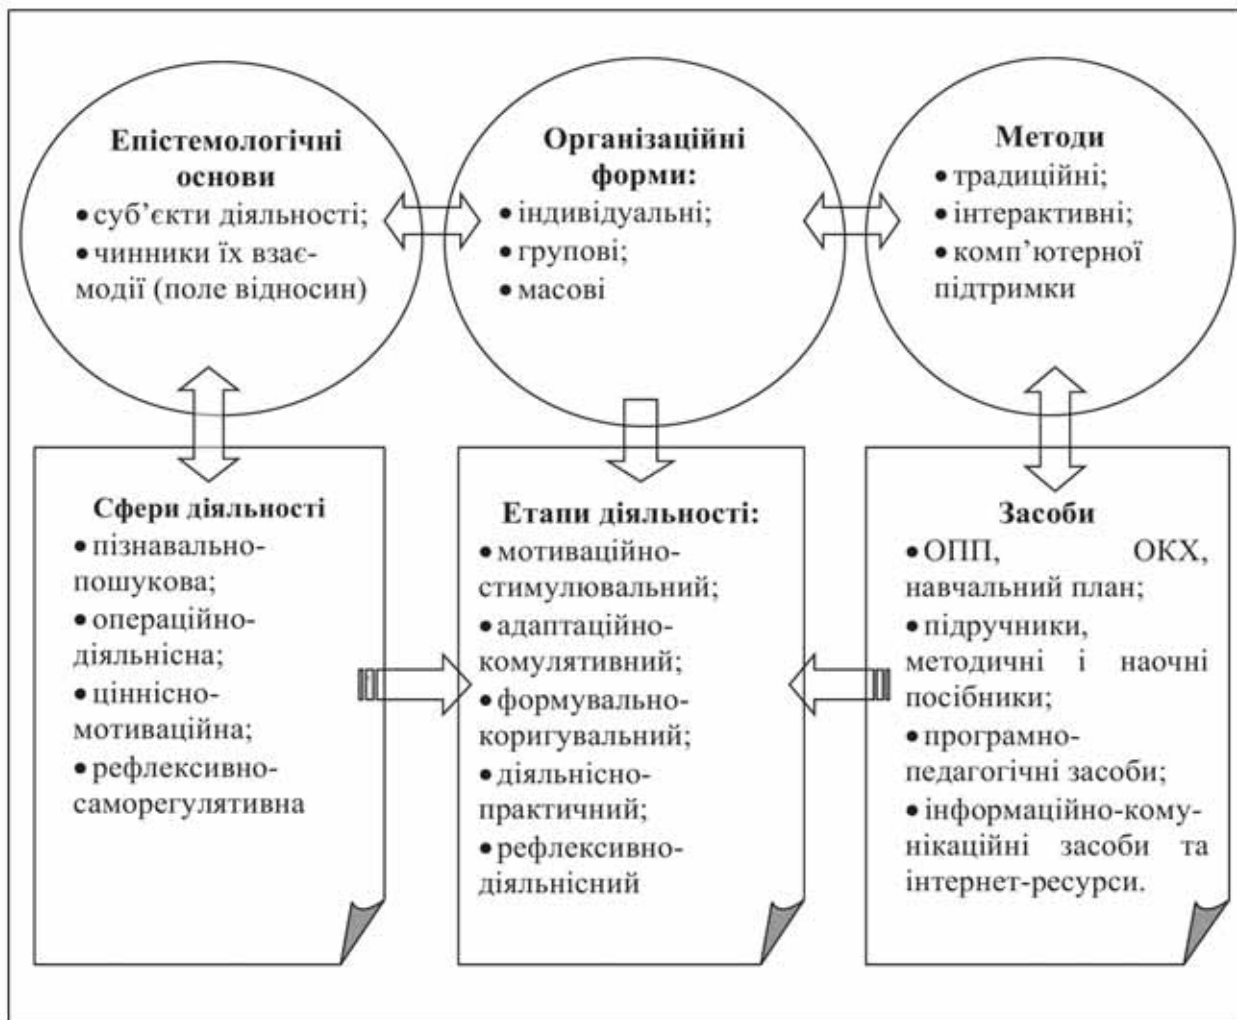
Епістемологічні основи
• суб'єкти діяльності;
• чинники їх взаємодії (поле відносин)

Організаційні форми:
• індивідуальні;
• групові;
• масові

Методи
• традиційні;
• інтерактивні;
• комп'ютерної підтримки

Сфери діяльності
• пізнавально-пошукова;
• операційно-діяльнісна;
• ціннісно-мотиваційна;
• рефлексивно-саморегулятивна

Етапи діяльності:
• мотиваційно-стимулювальний;
• адаптаційно-комулятивний;
• формувально-коригувальний;
• діяльнісно-практичний;
• рефлексивно-діяльнісний

Засоби
• ОПП, ОКХ, навчальний план;
• підручники, методичні і наочні посібники;
• програмно-педагогічні засоби;
• інформаційно-комунікаційні засоби та інтернет-ресурси.